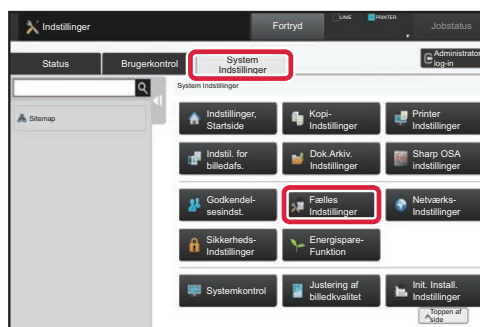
Indstillinger

Fortryd

LINE

PRINTER

Jobstatus

Status

Brugerkontrol

System Indstillinger

Administrator log-in

Sitemap

System Indstillinger

Indstillinger, Startside

Kopi-Indstillinger

Printer Indstillinger

Indstil. for billedafs.

Dok.Arkiv. Indstillinger

Sharp OSA indstillinger

Godkendelsesindst.

Fælles Indstillinger

Netværks-Indstillinger

Sikkerheds-Indstillinger

Energispare-Funktion

Systemkontrol

Justering af billedkvalitet

Init. Install. Indstillinger

Toppen af side